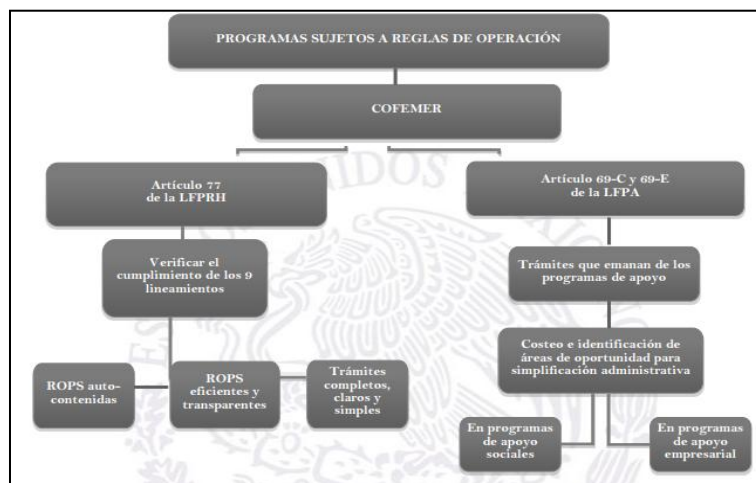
PROGRAMAS SUJETOS A REGLAS DE OPERACIÓN

COFEMER

Artículo 77 de la LFPRH

Artículo 69-C y 69-E de la LFPA

Verificar el cumplimiento de los 9 lineamientos

Trámites que emanan de los programas de apoyo

Costeo e identificación de áreas de oportunidad para simplificación administrativa

ROPS auto-contenidas

ROPS eficientes y transparentes

Trámites completos, claros y simples

En programas de apoyo sociales

En programas de apoyo empresarial